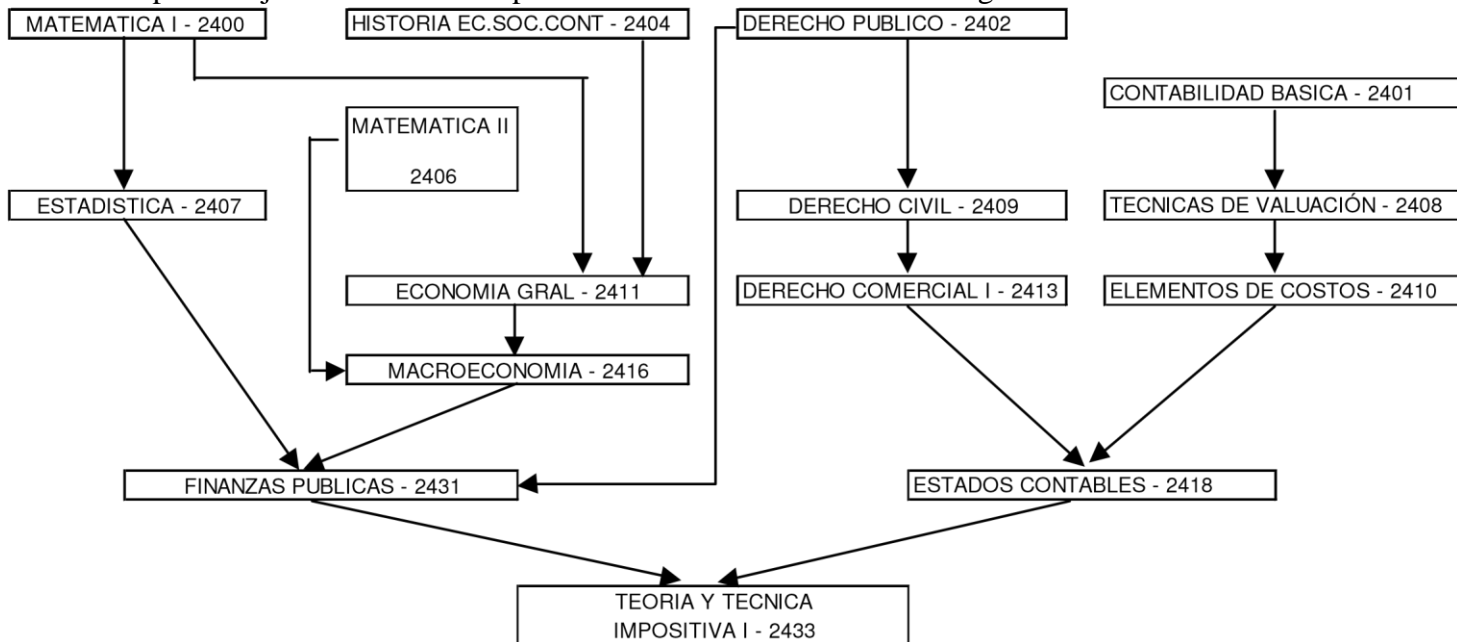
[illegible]

MATEMATICA I - 2400

HISTORIA EC.SOC.CONT - 2404

DERECHO PUBLICO - 2402

CONTABILIDAD BASICA - 2401

MATEMATICA II

2406

ESTADISTICA - 2407

DERECHO CIVIL - 2409

TECNICAS DE VALUACIÓN - 2408

ECONOMIA GRAL - 2411

DERECHO COMERCIAL I - 2413

ELEMENTOS DE COSTOS - 2410

MACROECONOMIA - 2416

FINANZAS PUBLICAS - 2431

ESTADOS CONTABLES - 2418

TEORIA Y TECNICA IMPOSITIVA I - 2433